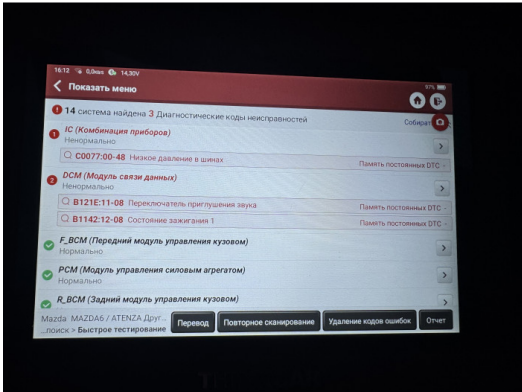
16:12 0,0кб/с 14,30V
97%
Показать меню
1 14 система найдена 3 Диагностические коды неисправностей
Собирать
1 IC (Комбинация приборов)
Ненормально
C0077:00-48 Низкое давление в шинах
Память постоянных DTC
2 DCM (Модуль связи данных)
Ненормально
B121E:11-08 Переключатель приглушения звука
Память постоянных DTC
B1142:12-08 Состояние зажигания 1
Память постоянных DTC
F_BCM (Передний модуль управления кузовом)
Нормально
PCM (Модуль управления силовым агрегатом)
Нормально
R_BCM (Задний модуль управления кузовом)
Mazda MAZDA6 / ATENZA Друг...
...поиск > Быстрое тестирование
Перевод
Повторное сканирование
Удаление кодов ошибок
Отчет